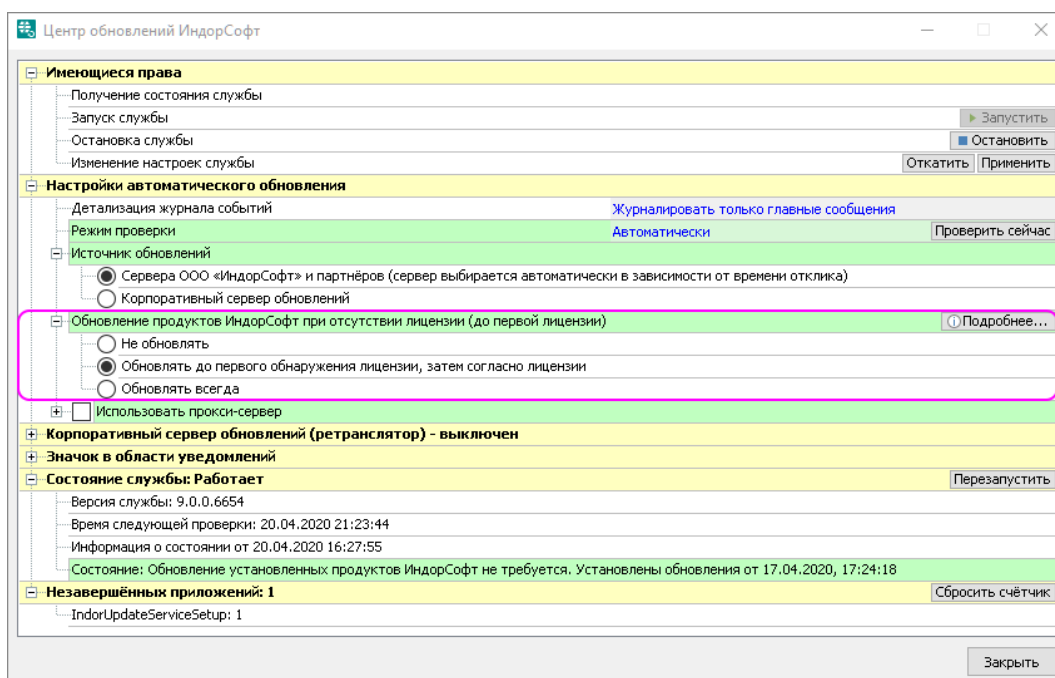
Центр обновлений ИндорСофт

Имеющиеся права
Получение состояния службы
Запуск службы ▶ Запустить
Остановка службы ■ Остановить
Изменение настроек службы Откатить Применить

Настройки автоматического обновления
Детализация журнала событий Журналировать только главные сообщения
Режим проверки Автоматически Проверить сейчас
Источник обновлений
Сервера ООО «ИндорСофт» и партнёров (сервер выбирается автоматически в зависимости от времени отклика)
Корпоративный сервер обновлений
Обновление продуктов ИндорСофт при отсутствии лицензии (до первой лицензии) Подробнее...
Не обновлять
Обновлять до первого обнаружения лицензии, затем согласно лицензии
Обновлять всегда
Использовать прокси-сервер

Корпоративный сервер обновлений (ретранслятор) - выключен
Значок в области уведомлений
Состояние службы: Работает Перезапустить
Версия службы: 9.0.0.6654
Время следующей проверки: 20.04.2020 21:23:44
Информация о состоянии от 20.04.2020 16:27:55
Состояние: Обновление установленных продуктов ИндорСофт не требуется. Установлены обновления от 17.04.2020, 17:24:18

Незавершённых приложений: 1 Сбросить счётчик
IndorUpdateServiceSetup: 1

Закрыть